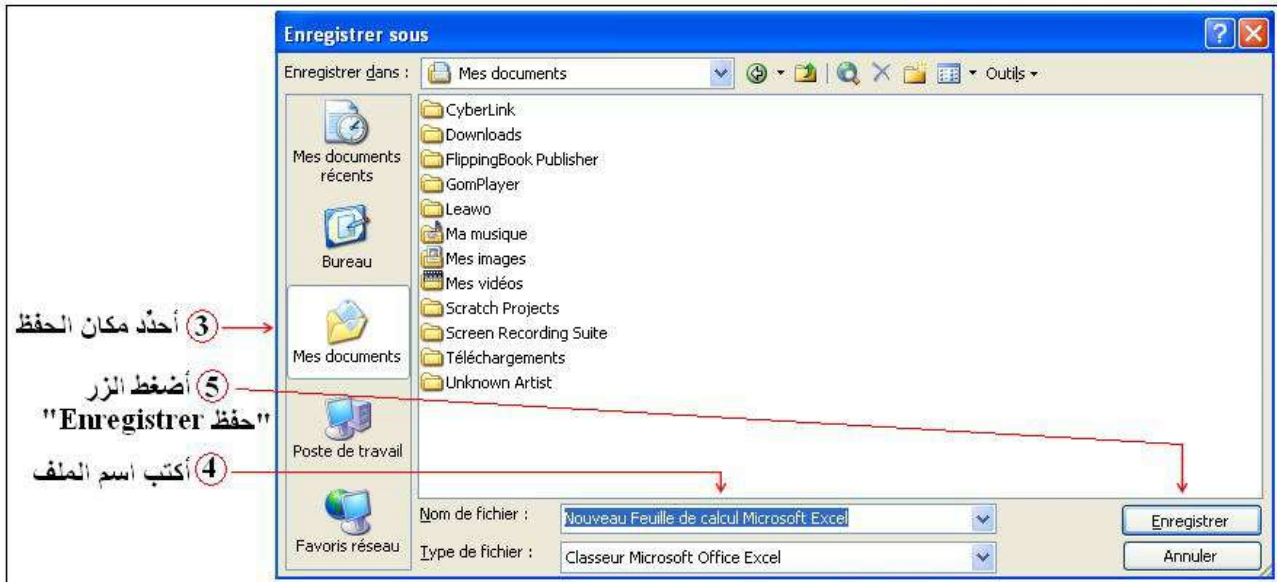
Enregistrer sous

Enregistrer dans : Mes documents

Outils

Mes documents récents

Bureau

Mes documents

Poste de travail

Favoris réseau

CyberLink
Downloads
FlippingBook Publisher
GomPlayer
Leawo
Ma musique
Mes images
Mes vidéos
Scratch Projects
Screen Recording Suite
Téléchargements
Unknown Artist

3 أحدّد مكان الحفظ

5 أضغط الزر "حفظ Enregistrer"

4 أكتب اسم الملف

Nom de fichier : Nouveau Feuille de calcul Microsoft Excel

Type de fichier : Classeur Microsoft Office Excel

Enregistrer

Annuler